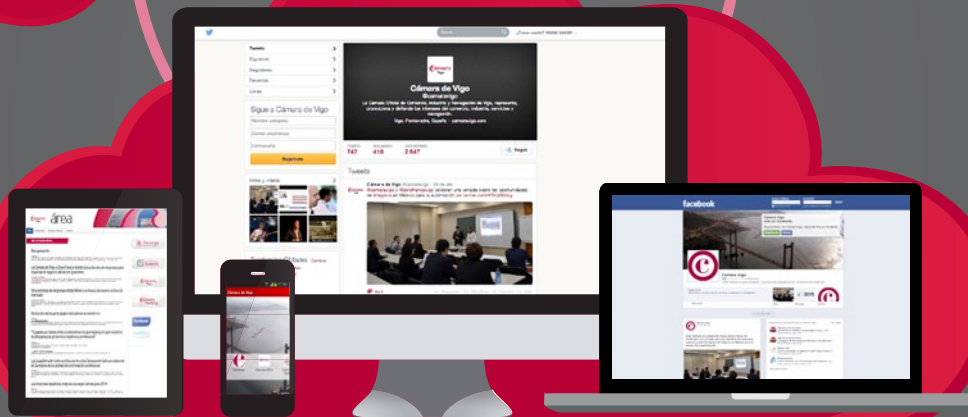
Tweets
Siguiendo
Seguidores
Favoritos
Listas

Sigue a Cámara de Vigo
Nombre completo
Correo electrónico
Contraseña
Regístrate

Fotos y videos

Cámara de Vigo
@camaravigo
La Cámara Oficial de Comercio, Industria y Navegación de Vigo, representa, promociona y defiende los intereses del comercio, industria, servicios y navegación.
Vigo, Pontevedra, España · camaravigo.com

TWEETS 747
SIGUIENDO 416
SEGUIDORES 2.847
Seguir

Tweets
Cámara de Vigo @camaravigo

¿Tienes cuenta? Iniciar sesión

área

Cámara de Vigo

facebook
Cámara Vigo